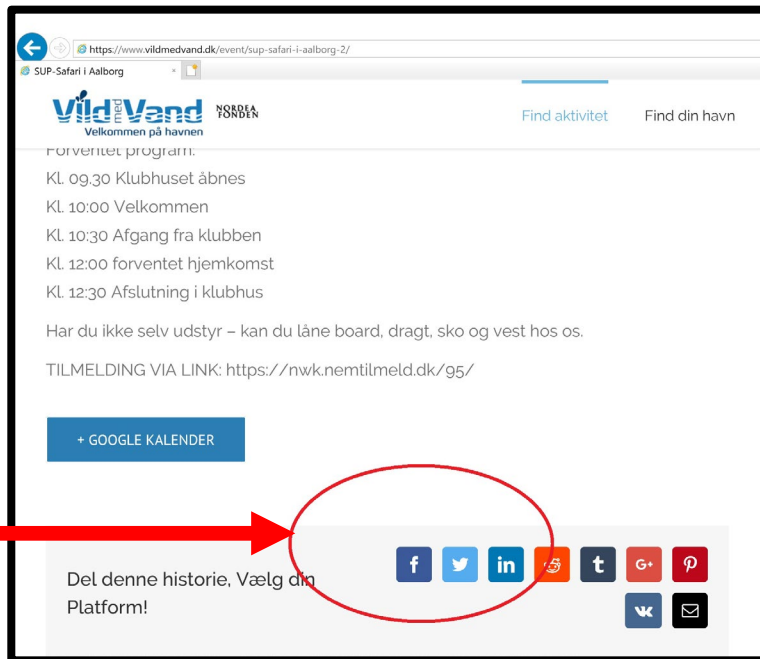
https://www.vildmedvand.dk/event/sup-safari-i-aalborg-2/
SUP-Safari i Aalborg ×

Vild med Vand
Velkommen på havnen
NORDEA FONDEN

Find aktivitet Find din havn

Forventet program:
Kl. 09.30 Klubhuset åbnes
Kl. 10:00 Velkommen
Kl. 10:30 Afgang fra klubben
Kl. 12:00 forventet hjemkomst
Kl. 12:30 Afslutning i klubhus

Har du ikke selv udstyr – kan du låne board, dragt, sko og vest hos os.

TILMELDING VIA LINK: https://nwk.nemtilmeld.dk/95/

+ GOOGLE KALENDER

Del denne historie, Vælg din Platform!

f in t G+